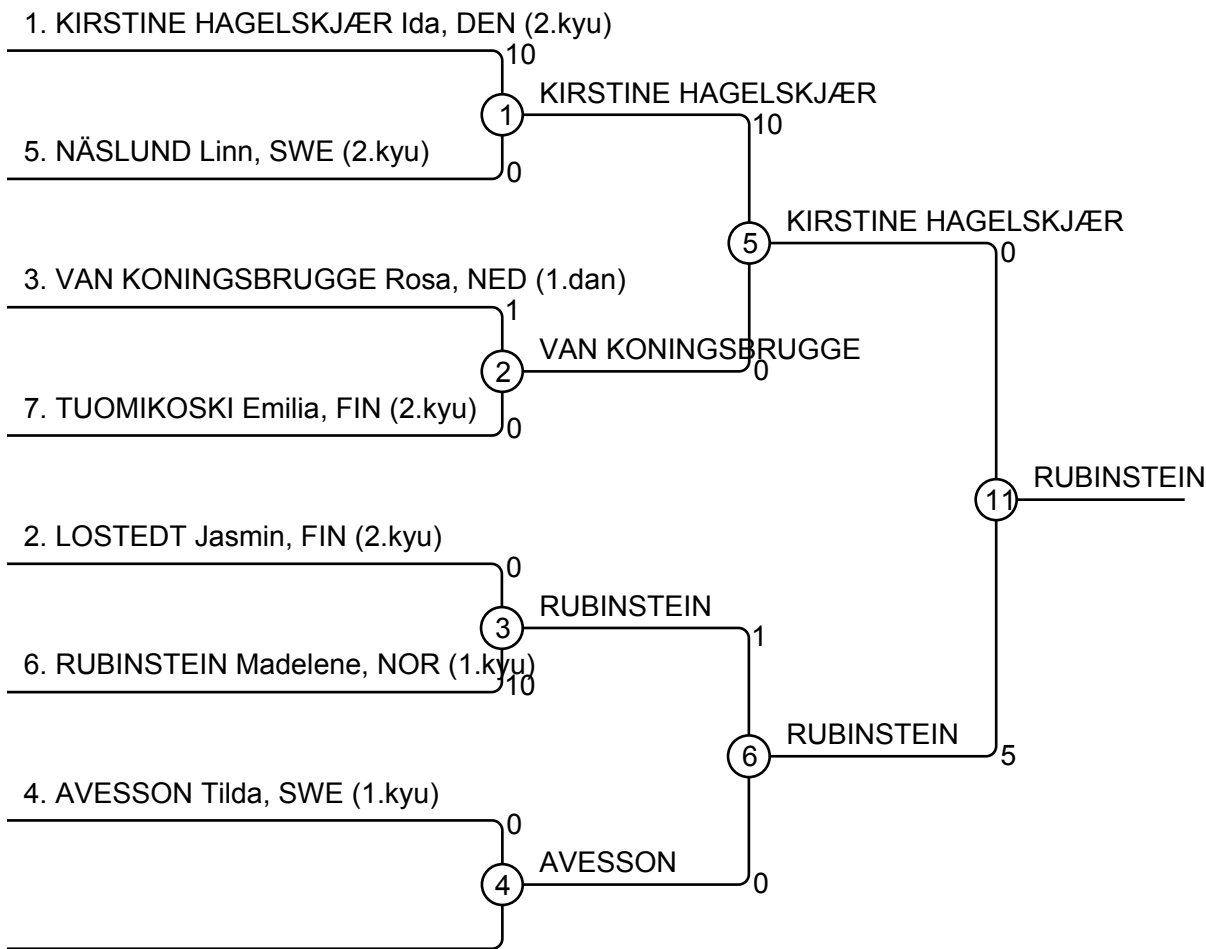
1. KIRSTINE HAGELSKJÆR Ida, DEN (2.kyu)
10
1
KIRSTINE HAGELSKJÆR
10
5. NÄSLUND Linn, SWE (2.kyu)
0
5
KIRSTINE HAGELSKJÆR
0
3. VAN KONINGSBRUGGE Rosa, NED (1.dan)
1
2
VAN KONINGSBRUGGE
0
7. TUOMIKOSKI Emilia, FIN (2.kyu)
0
11
RUBINSTEIN
2. LOSTEDT Jasmin, FIN (2.kyu)
0
3
RUBINSTEIN
1
6. RUBINSTEIN Madelene, NOR (1.kyu)
10
6
RUBINSTEIN
5
4. AVESSON Tilda, SWE (1.kyu)
0
4
AVESSON
0